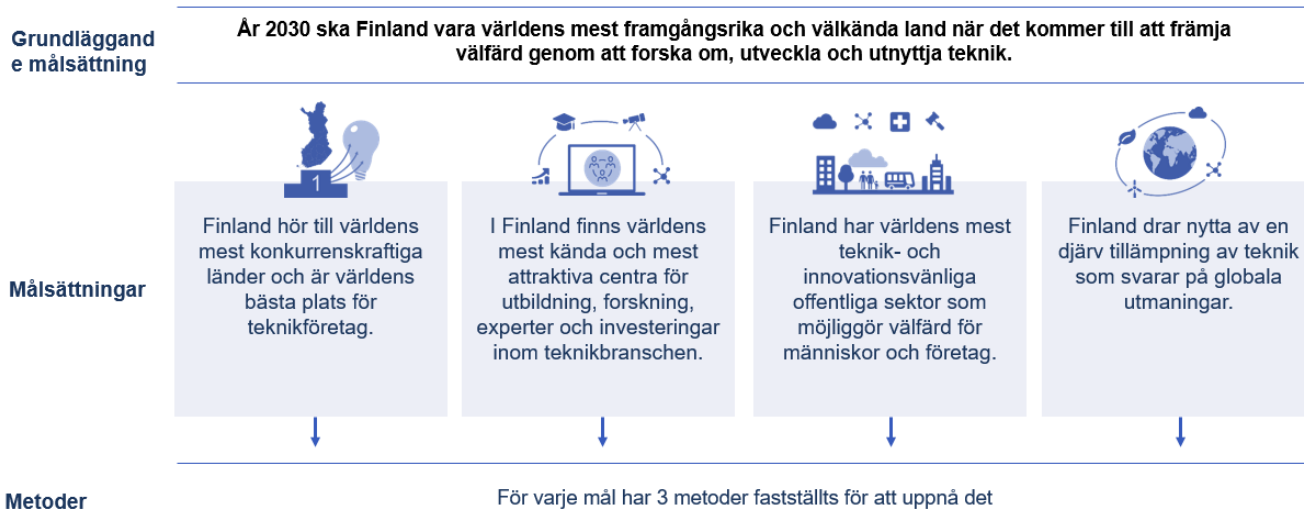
Grundläggande målsättning

År 2030 ska Finland vara världens mest framgångsrika och välkända land när det kommer till att främja välfärd genom att forska om, utveckla och utnyttja teknik.

Målsättningar

1

Finland hör till världens mest konkurrenskraftiga länder och är världens bästa plats för teknikföretag.

I Finland finns världens mest kända och mest attraktiva centra för utbildning, forskning, experter och investeringar inom teknikbranschen.

Finland har världens mest teknik- och innovationsvänliga offentliga sektor som möjliggör välfärd för människor och företag.

Finland drar nytta av en djärv tillämpning av teknik som svarar på globala utmaningar.

Metoder

För varje mål har 3 metoder fastställts för att uppnå det